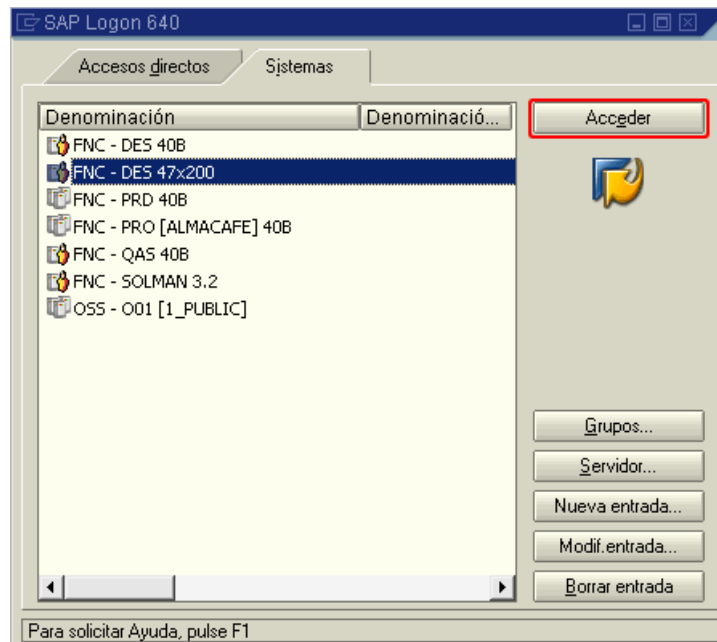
SAP Logon 640

Accesos directos | Sistemas

| Denominación | Denominació... |
|---|---|
| FNC - DES 40B | |
| FNC - DES 47x200 | |
| FNC - PRD 40B | |
| FNC - PRO [ALMACAFE] 40B | |
| FNC - QAS 40B | |
| FNC - SOLMAN 3.2 | |
| OSS - O01 [1_PUBLIC] | |

Acceder

Grupos...

Servidor...

Nueva entrada...

Modif.entrada...

Borrar entrada

Para solicitar Ayuda, pulse F1